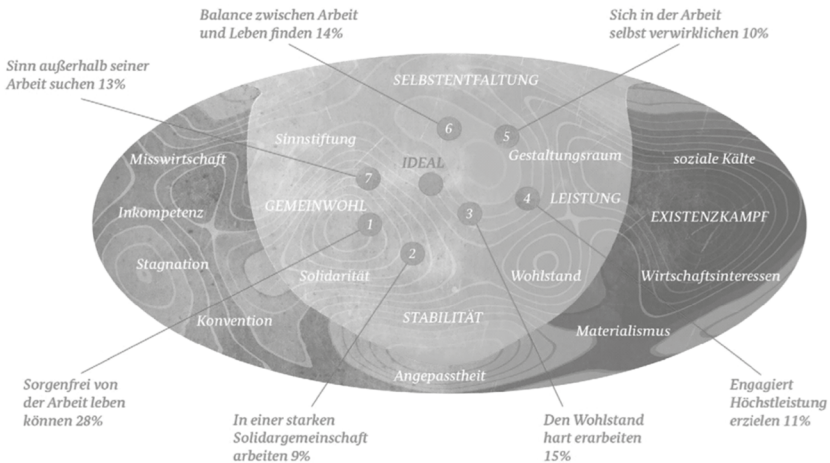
Balance zwischen Arbeit und Leben finden 14%

Sich in der Arbeit selbst verwirklichen 10%

Sinn außerhalb seiner Arbeit suchen 13%

SELBSTENTFALTUNG

6

5

Sinnstiftung

IDEAL

Gestaltungsraum

Misswirtschaft

soziale Kälte

7

LEISTUNG

4

GEMEINWOHL

3

EXISTENZKAMPF

Inkompetenz

1

2

Stagnation

Solidarität

Wohlstand

Wirtschaftsinteressen

STABILITÄT

Konvention

Materialismus

Angepasstheit

Sorgenfrei von der Arbeit leben können 28%

In einer starken Solidargemeinschaft arbeiten 9%

Den Wohlstand hart erarbeiten 15%

Engagiert Höchstleistung erzielen 11%